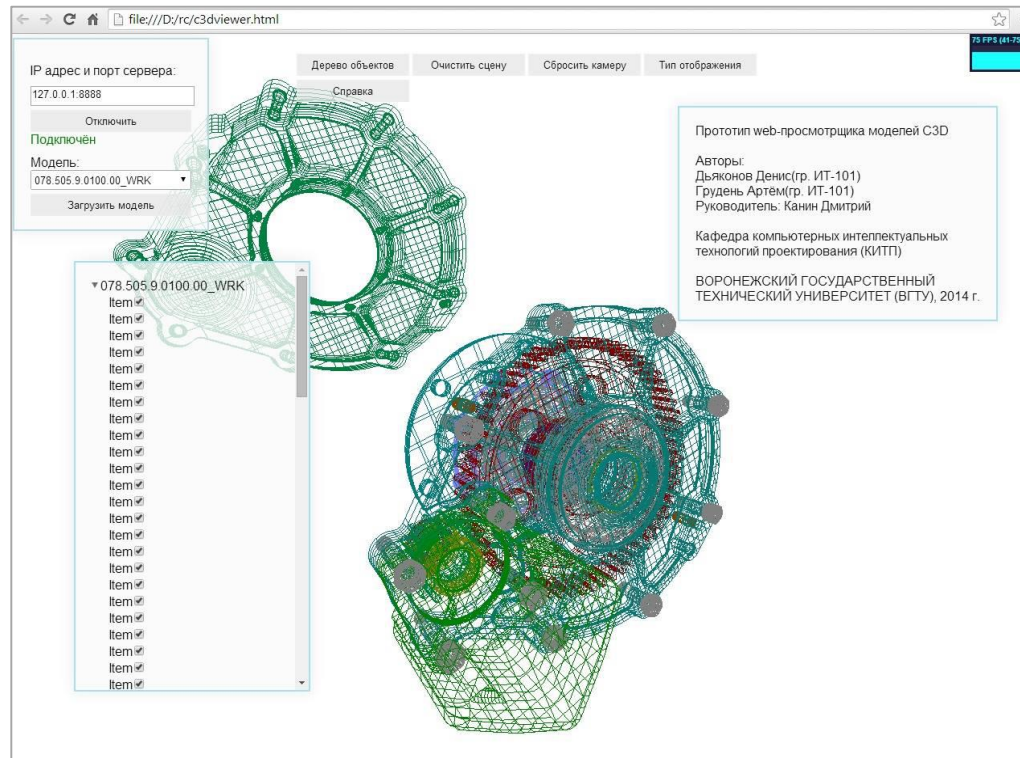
file:///D:/rc/c3dviewer.html

75 FPS (41-75)

IP адрес и порт сервера:

127.0.0.1:8888

Отключить

Подключён

Модель:

078.505.9.0100.00_WRK

Загрузить модель

Дерево объектов | Очистить сцену | Сбросить камеру | Тип отображения

Справка

▾078.505.9.0100.00_WRK
Item
Item
Item
Item
Item
Item
Item
Item
Item
Item
Item
Item
Item
Item
Item
Item
Item
Item
Item
Item
Item
Item
Item
Item

Прототип web-просмотрщика моделей C3D

Авторы:
Дьяконов Денис(гр. ИТ-101)
Грудень Артём(гр. ИТ-101)
Руководитель: Канин Дмитрий

Кафедра компьютерных интеллектуальных технологий проектирования (КИТП)

ВОРОНЕЖСКИЙ ГОСУДАРСТВЕННЫЙ ТЕХНИЧЕСКИЙ УНИВЕРСИТЕТ (ВГТУ), 2014 г.